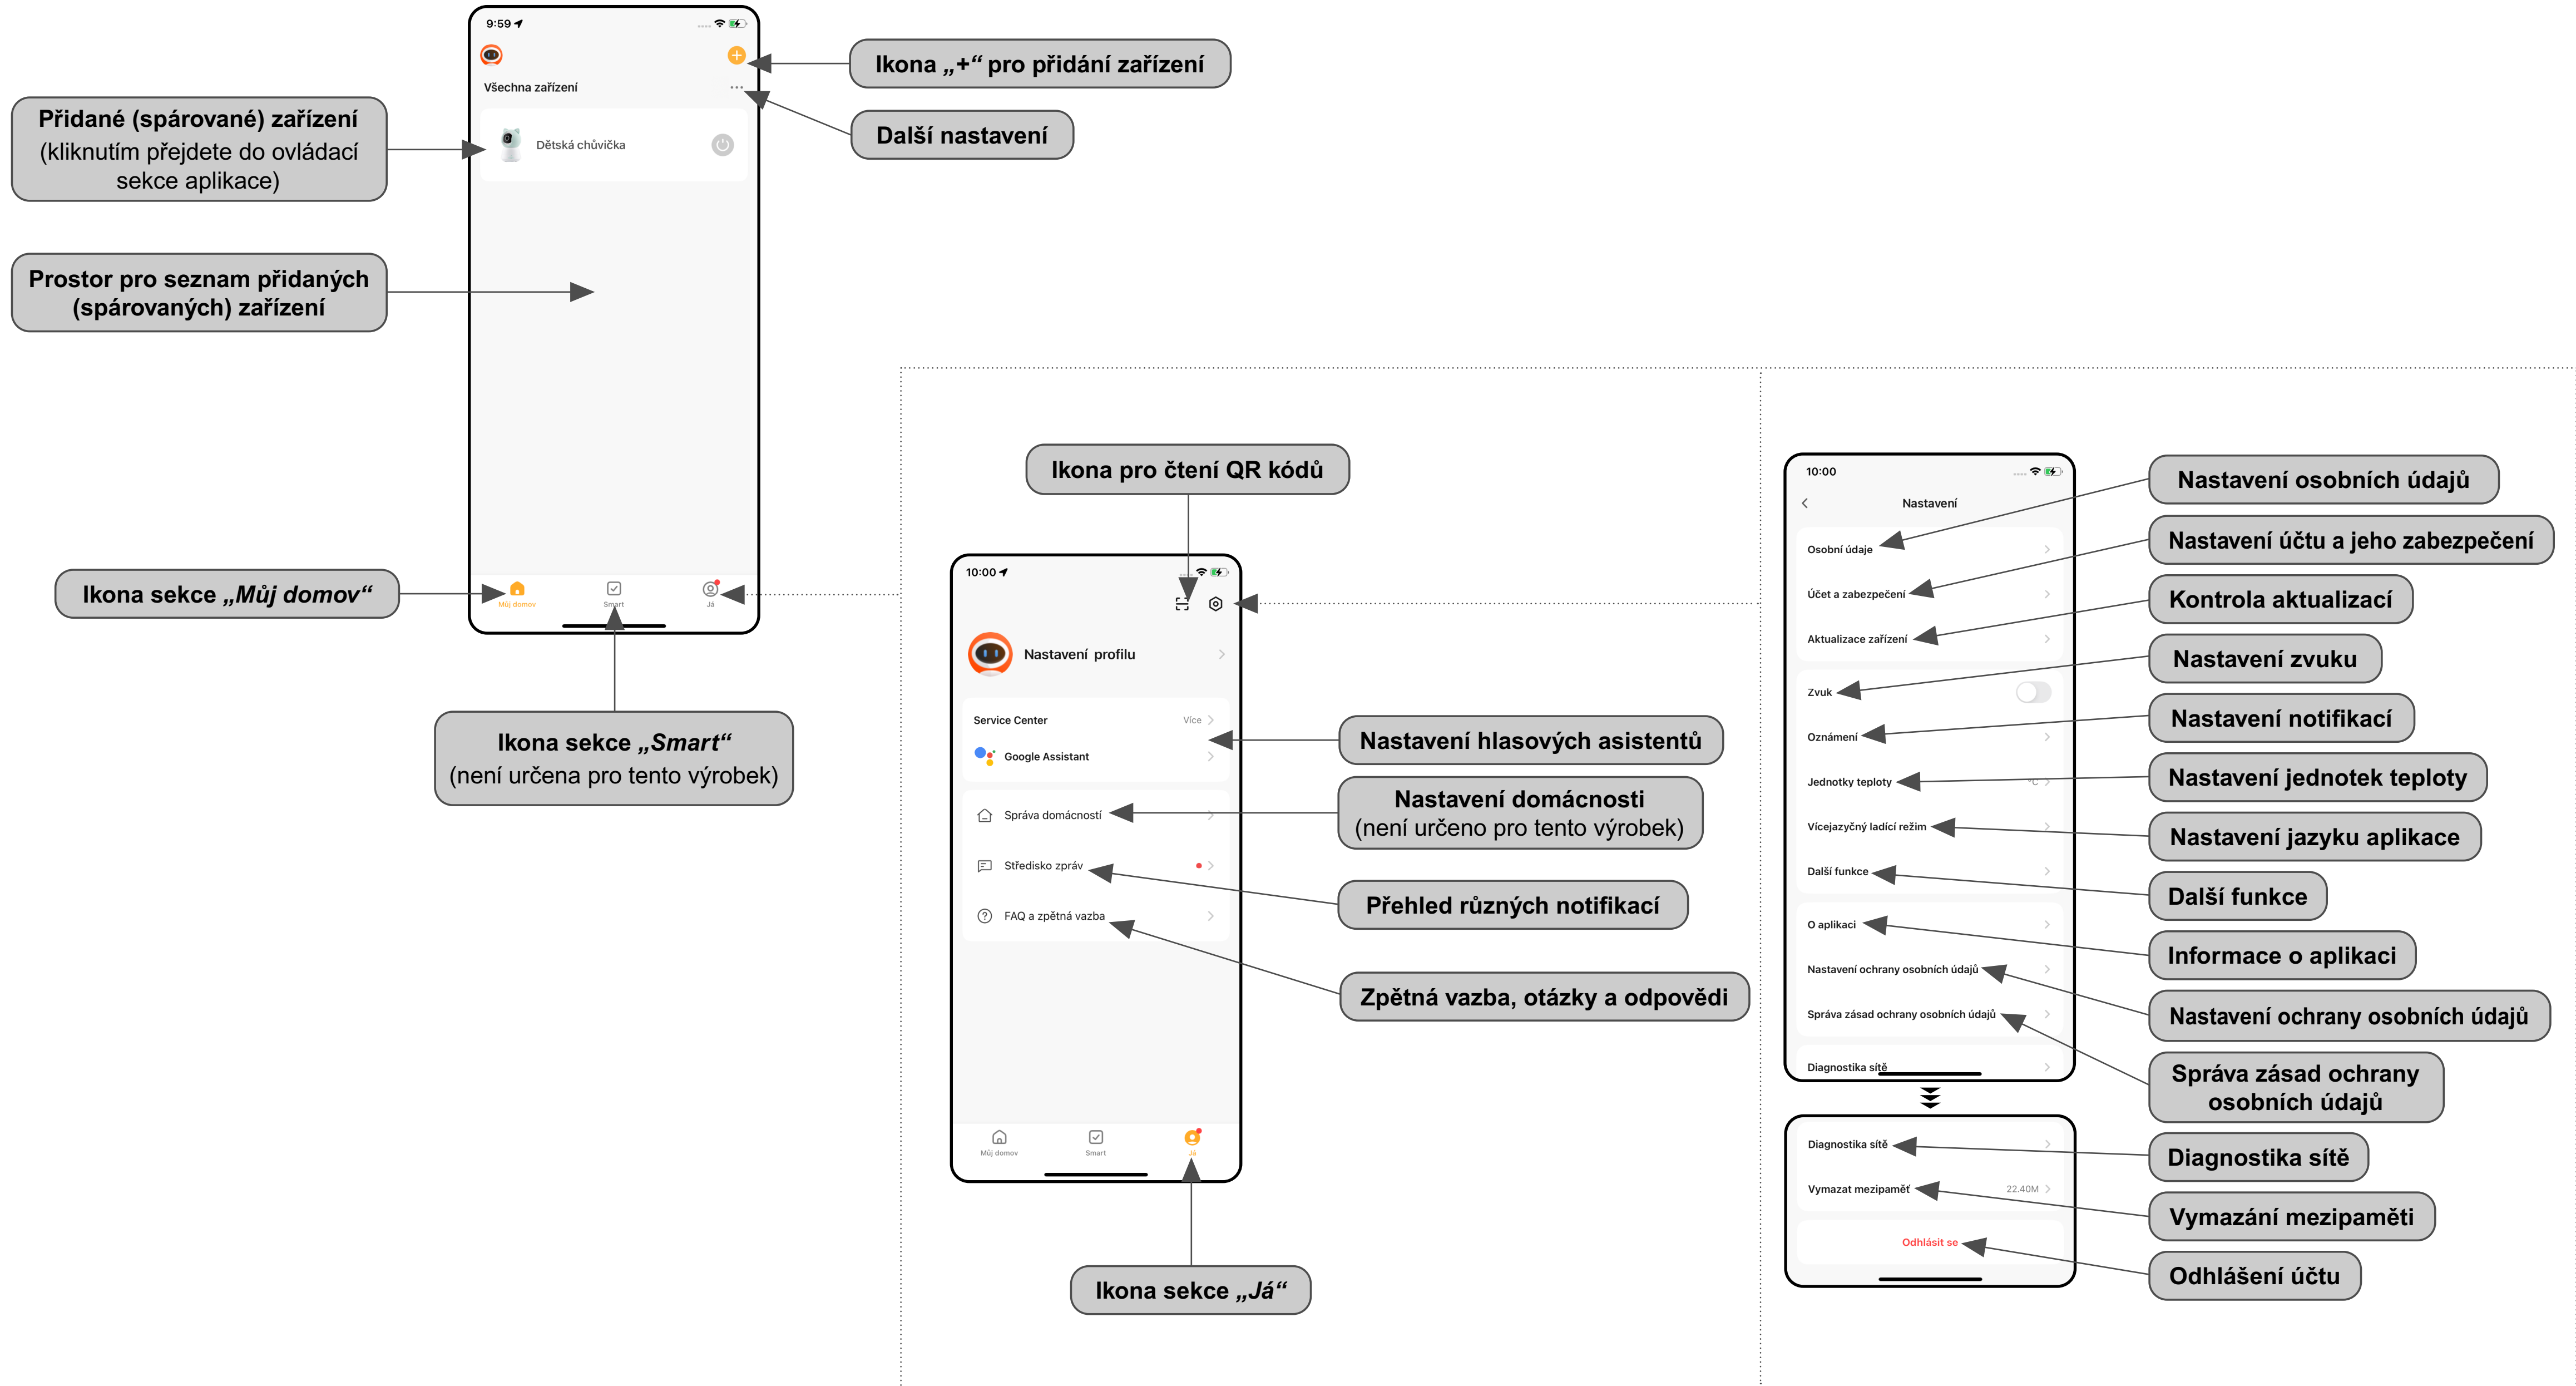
9:59

Všechna zařízení

Dětská chůvička

Můj domov Smart Já

Ikona „+“ pro přidání zařízení

Další nastavení

Přidané (spárované) zařízení (kliknutím přejdete do ovládací sekce aplikace)

Prostor pro seznam přidaných (spárovaných) zařízení

Ikona sekce „Můj domov“

Ikona sekce „Smart“ (není určena pro tento výrobek)

Ikona pro čtení QR kódů

10:00

Nastavení profilu

Service Center Více

Google Assistant

Správa domácností

Středisko zpráv

FAQ a zpětná vazba

Můj domov Smart Já

Nastavení hlasových asistentů

Nastavení domácnosti (není určeno pro tento výrobek)

Přehled různých notifikací

Zpětná vazba, otázky a odpovědi

Ikona sekce „Já“

10:00

Nastavení

Osobní údaje

Účet a zabezpečení

Aktualizace zařízení

Zvuk

Oznámení

Jednotky teploty °C

Vícejazyčný ladící režim

Další funkce

O aplikaci

Nastavení ochrany osobních údajů

Správa zásad ochrany osobních údajů

Diagnostika sítě

Diagnostika sítě

Vymazat mezipaměť 22.40M

Odhlásit se

Nastavení osobních údajů

Nastavení účtu a jeho zabezpečení

Kontrola aktualizací

Nastavení zvuku

Nastavení notifikací

Nastavení jednotek teploty

Nastavení jazyku aplikace

Další funkce

Informace o aplikaci

Nastavení ochrany osobních údajů

Správa zásad ochrany osobních údajů

Diagnostika sítě

Vymazání mezipaměti

Odhlášení účtu